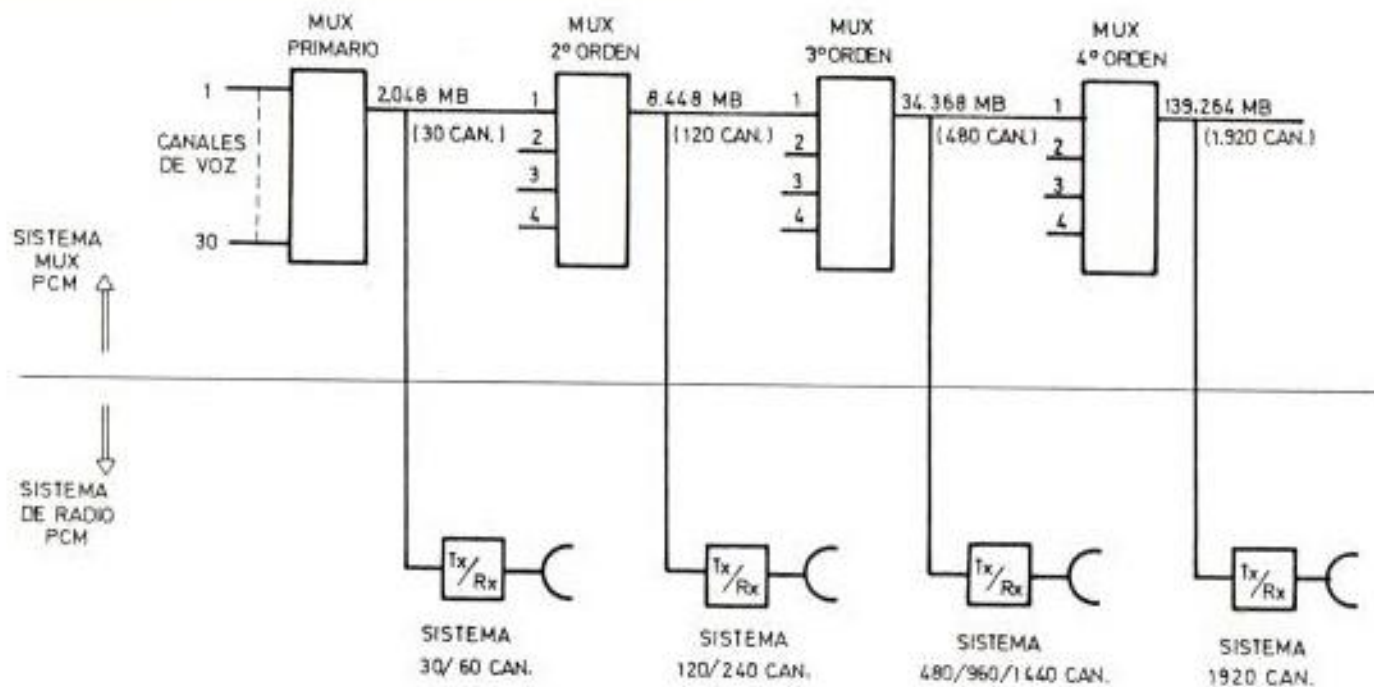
MUX PRIMARIO

MUX 2º ORDEN

MUX 3ºORDEN

MUX 4º ORDEN

1

CANALES DE VOZ

30

2.048 MB
(30 CAN.)

1
2
3
4

8.448 MB
(120 CAN.)

1
2
3
4

34.368 MB
(480 CAN.)

1
2
3
4

139.264 MB
(1.920 CAN.)

SISTEMA MUX PCM

SISTEMA DE RADIO PCM

Tx/Rx

Tx/Rx

Tx/Rx

Tx/Rx

SISTEMA 30/60 CAN.

SISTEMA 120/240 CAN.

SISTEMA 480/960/1440 CAN.

SISTEMA 1920 CAN.